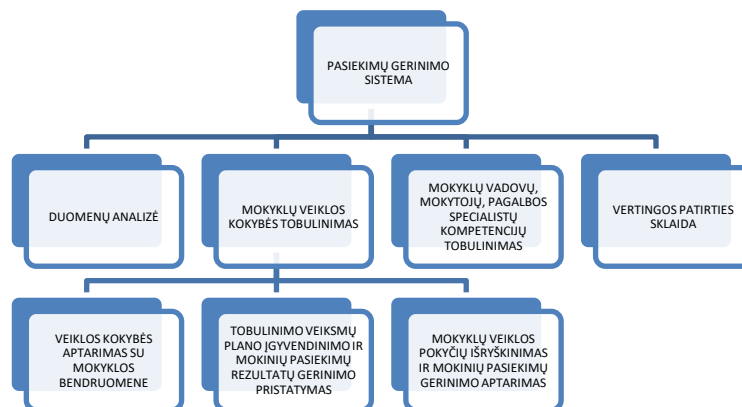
PASIEKIMŲ GERINIMO SISTEMA

DUOMENŲ ANALIZĖ

MOKYKLŲ VEIKLOS KOKYBĖS TOBULINIMAS

MOKYKLŲ VADOVŲ, MOKYTOJŲ, PAGALBOS SPECIALISTŲ KOMPETENCIJŲ TOBULINIMAS

VERTINGOS PATIRTIES SKLAIDA

VEIKLOS KOKYBĖS APTARIMAS SU MOKYKLOS BENDRUOMENE

TOBULINIMO VEIKSMŲ PLANO ĮGYVENDINIMO IR MOKINIŲ PASIEKIMŲ REZULTATŲ GERINIMO PRISTATYMAS

MOKYKLŲ VEIKLOS POKYČIŲ IŠRYŠKINIMAS IR MOKINIŲ PASIEKIMŲ GERINIMO APTARIMAS